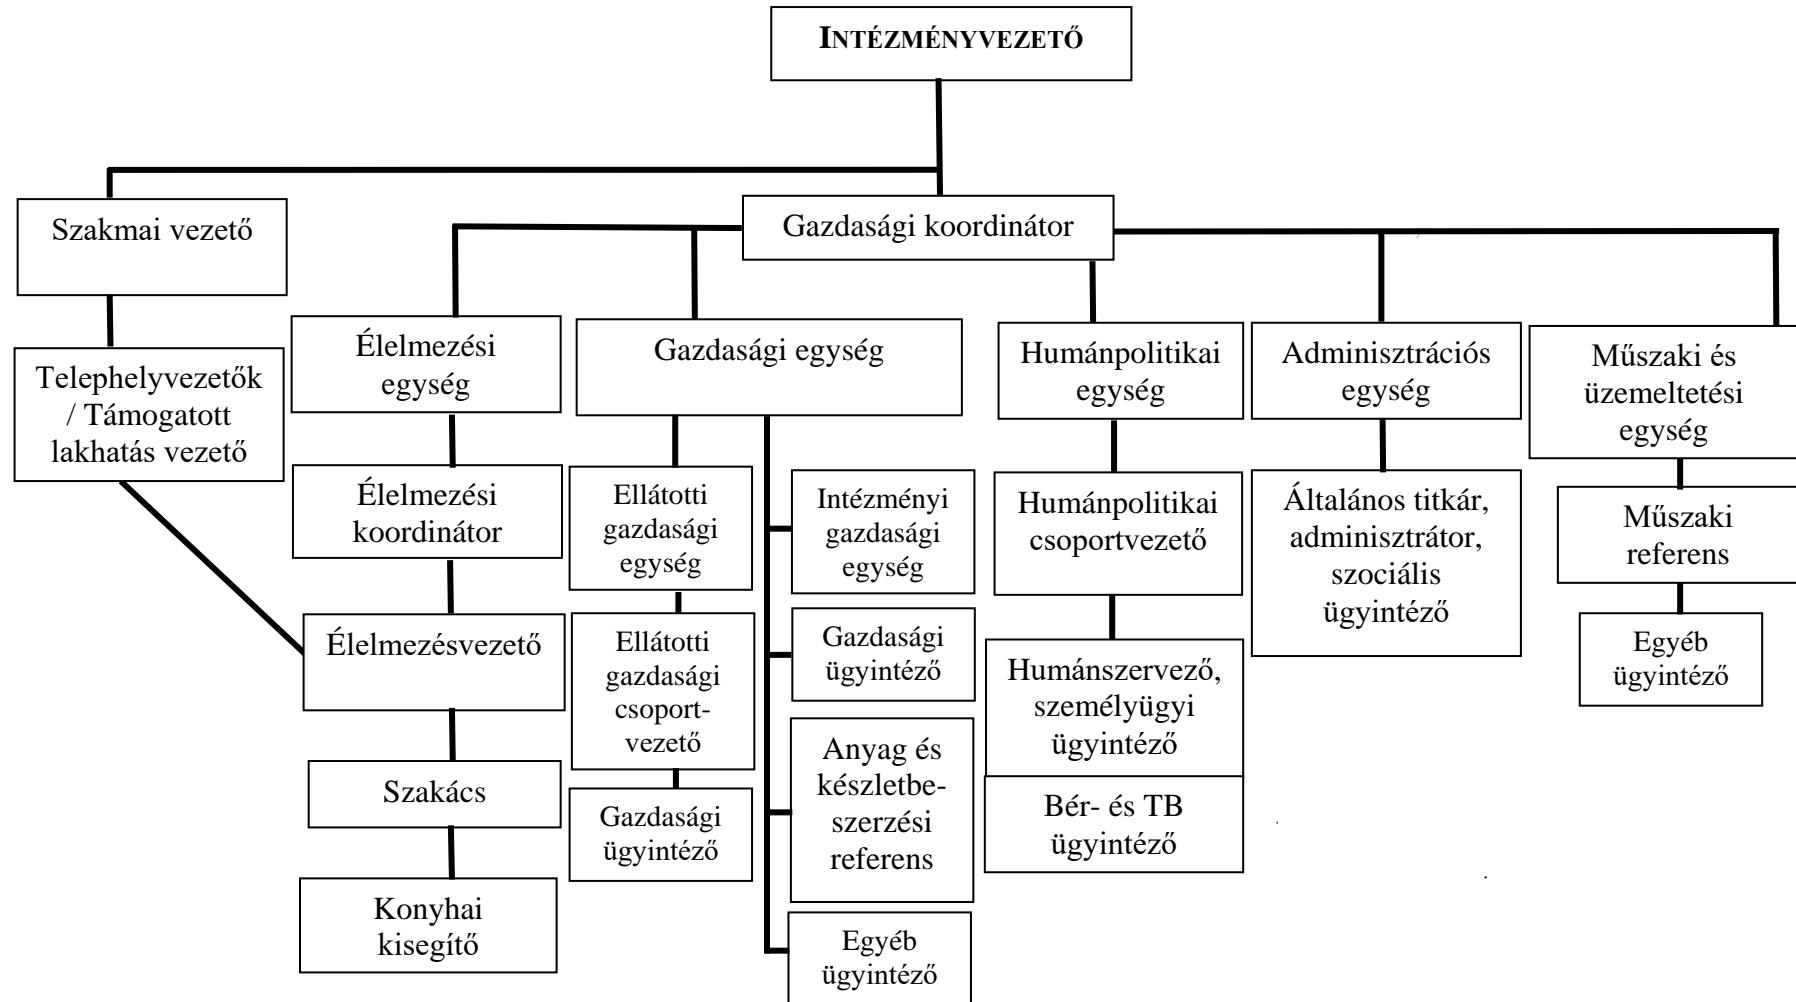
INTÉZMÉNYVEZETŐ

Szakmai vezető

Telephelyvezetők / Támogatott lakhatás vezető

Gazdasági koordinátor

Élelmezési egység

Élelmezési koordinátor

Élelmezésvezető

Szakács

Konyhai kisegítő

Gazdasági egység

Ellátotti gazdasági egység

Ellátotti gazdasági csoport-vezető

Gazdasági ügyintéző

Intézményi gazdasági egység

Gazdasági ügyintéző

Anyag és készletbeszerzési referens

Egyéb ügyintéző

Humánpolitikai egység

Humánpolitikai csoportvezető

Humánszervező, személyügyi ügyintéző

Bér- és TB ügyintéző

Adminisztrációs egység

Általános titkár, adminisztrátor, szociális ügyintéző

Műszaki és üzemeltetési egység

Műszaki referens

Egyéb ügyintéző